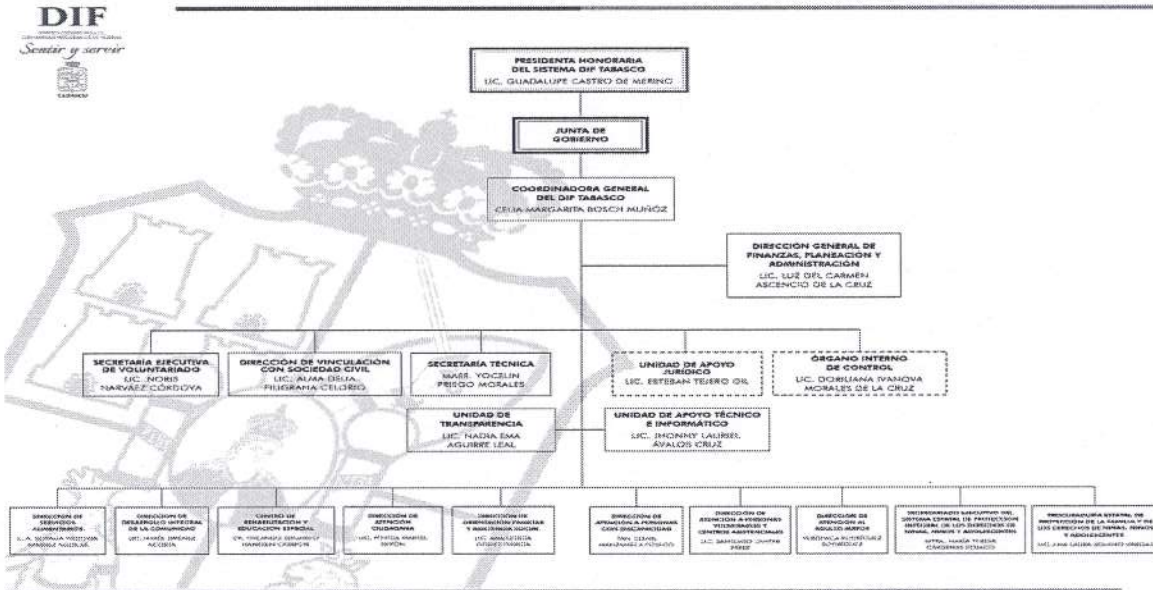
DIF

Sentir y servir

PRESIDENTA HONORARIA DEL SISTEMA DIF TABASCO
LIC. GUADALUPE CASTRO DE MERINO

JUNTA DE GOBIERNO

COORDINADORA GENERAL DEL DIF TABASCO
CELIA MARGARITA BOSCH MUÑOZ

DIRECCIÓN GENERAL DE FINANZAS, PLANEACIÓN Y ADMINISTRACIÓN
LIC. LUZ DEL CARMEN ASCENCIO DE LA CRUZ

SECRETARÍA EJECUTIVA DE VOLUNTARIADO
LIC. NORIS NARVÁEZ CÓRDOVA

DIRECCIÓN DE VINCULACIÓN CON SOCIEDAD CIVIL
LIC. ALMA DELIA FILIGRANA CELORIO

SECRETARÍA TÉCNICA
MAEE. YOCELIN PRIEGO MORALES

UNIDAD DE APOYO JURÍDICO
LIC. ESTEBAN TEJERO GIL

ÓRGANO INTERNO DE CONTROL
LIC. DORILIANA IVANOVA MORALES DE LA CRUZ

UNIDAD DE TRANSPARENCIA
LIC. NADIA EMA AGUIRRE LEAL

UNIDAD DE APOYO TÉCNICO E INFORMÁTICO
LIC. JHONNY LAURSEL ÁVALOS CRUZ

DIRECCIÓN DE SERVICIOS ADMINISTRATIVOS
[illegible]

DIRECCIÓN DE DESARROLLO INTEGRAL DE LA COMUNIDAD
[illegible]

CENTRO DE REHABILITACIÓN Y EDUCACIÓN ESPECIAL
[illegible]

DIRECCIÓN DE ATENCIÓN CIUDADANA
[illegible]

DIRECCIÓN DE ORIENTACIÓN FAMILIAR Y ASISTENCIA SOCIAL
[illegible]

DIRECCIÓN DE ATENCIÓN A PERSONAS CON DISCAPACIDAD
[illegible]

DIRECCIÓN DE ATENCIÓN A PERSONAS VULNERABLES Y CENTROS ASISTENCIALES
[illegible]

DIRECCIÓN DE ATENCIÓN AL ADULTO MAYOR
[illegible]

SECRETARIADO EJECUTIVO DEL SISTEMA ESTATAL DE PROTECCIÓN INTEGRAL DE LOS DERECHOS DE NIÑAS, NIÑOS Y ADOLESCENTES
MTRA. MARÍA TERESA CÁRDENAS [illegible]

PROCURADURÍA ESTATAL DE PROTECCIÓN DE LA FAMILIA Y DE LOS DERECHOS DE NIÑAS, NIÑOS Y ADOLESCENTES
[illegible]